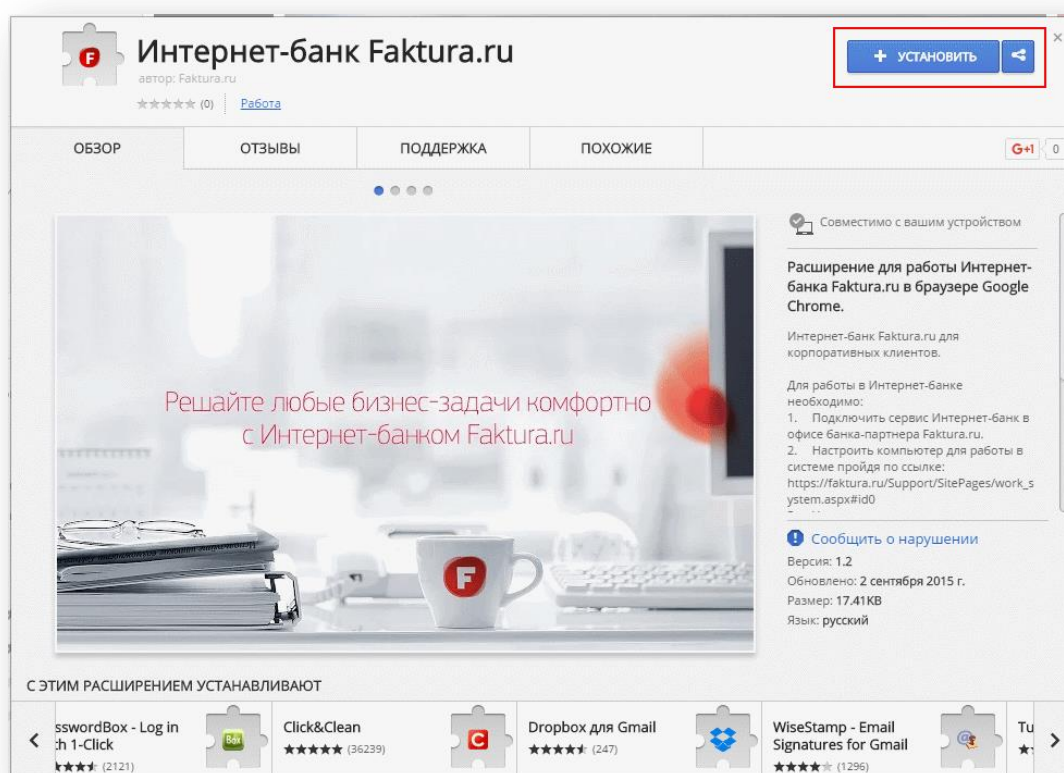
Интернет-банк Faktura.ru
автор: Faktura.ru
(0) Работа

+ УСТАНОВИТЬ

ОБЗОР | ОТЗЫВЫ | ПОДДЕРЖКА | ПОХОЖИЕ

G+1 0

Решайте любые бизнес-задачи комфортно с Интернет-банком Faktura.ru

F

Совместимо с вашим устройством

Расширение для работы Интернет-банка Faktura.ru в браузере Google Chrome.

Интернет-банк Faktura.ru для корпоративных клиентов.

Для работы в Интернет-банке необходимо:
1. Подключить сервис Интернет-банк в офисе банка-партнера Faktura.ru.
2. Настроить компьютер для работы в системе пройдя по ссылке: https://faktura.ru/Support/SitePages/work_system.aspx#id0

Сообщить о нарушении
Версия: 1.2
Обновлено: 2 сентября 2015 г.
Размер: 17.41KB
Язык: русский

С ЭТИМ РАСШИРЕНИЕМ УСТАНАВЛИВАЮТ

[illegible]sswordBox - Log in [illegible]h 1-Click (2121)
Click&Clean (36239)
Dropbox для Gmail (247)
WiseStamp - Email Signatures for Gmail (1296)
Tu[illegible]